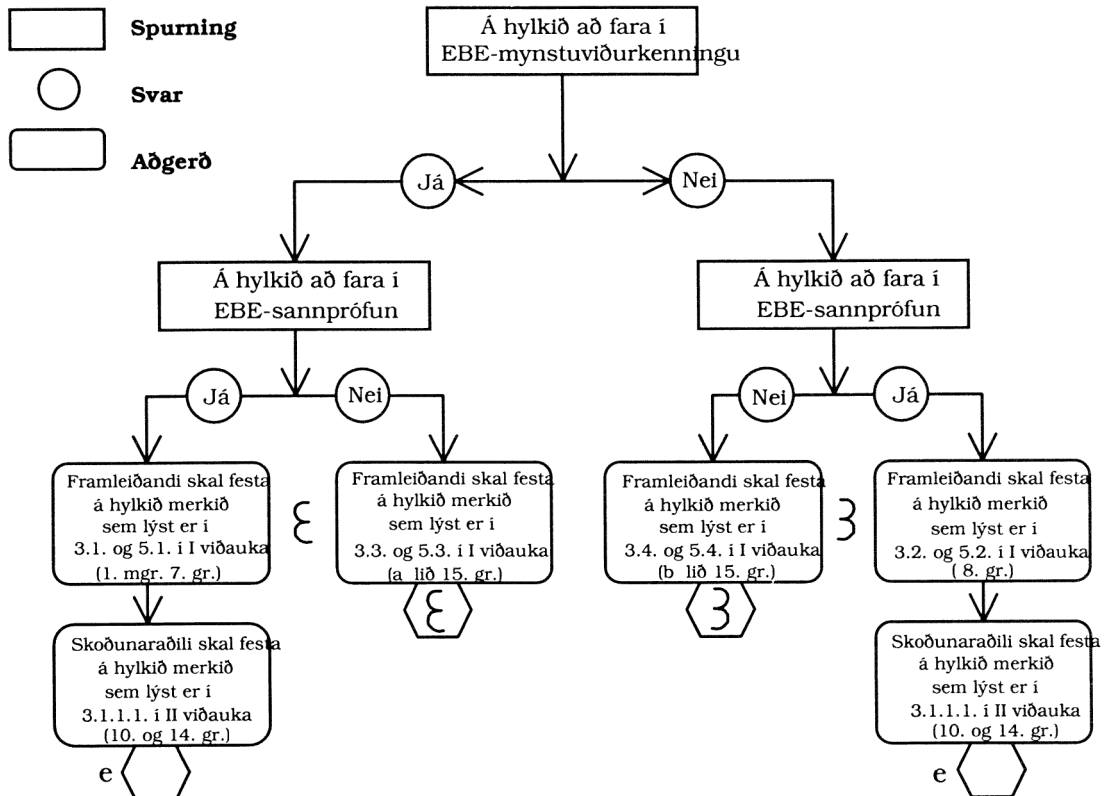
Spurning

Svar

Aðgerð

Á hylkið að fara í EBE-mynstuviðurkenningu

Já

Nei

Á hylkið að fara í EBE-sannprófun

Á hylkið að fara í EBE-sannprófun

Já

Nei

Nei

Já

Framleiðandi skal festa á hylkið merkið sem lýst er í 3.1. og 5.1. í I viðauka (1. mgr. 7. gr.)

Ɛ

Framleiðandi skal festa á hylkið merkið sem lýst er í 3.3. og 5.3. í I viðauka (a lið 15. gr.)

Ɛ

Framleiðandi skal festa á hylkið merkið sem lýst er í 3.4. og 5.4. í I viðauka (b lið 15. gr.)

Ʒ

Ʒ

Framleiðandi skal festa á hylkið merkið sem lýst er í 3.2. og 5.2. í I viðauka ( 8. gr.)

Skoðunaraðili skal festa á hylkið merkið sem lýst er í 3.1.1.1. í II viðauka (10. og 14. gr.)

e

Skoðunaraðili skal festa á hylkið merkið sem lýst er í 3.1.1.1. í II viðauka (10. og 14. gr.)

e